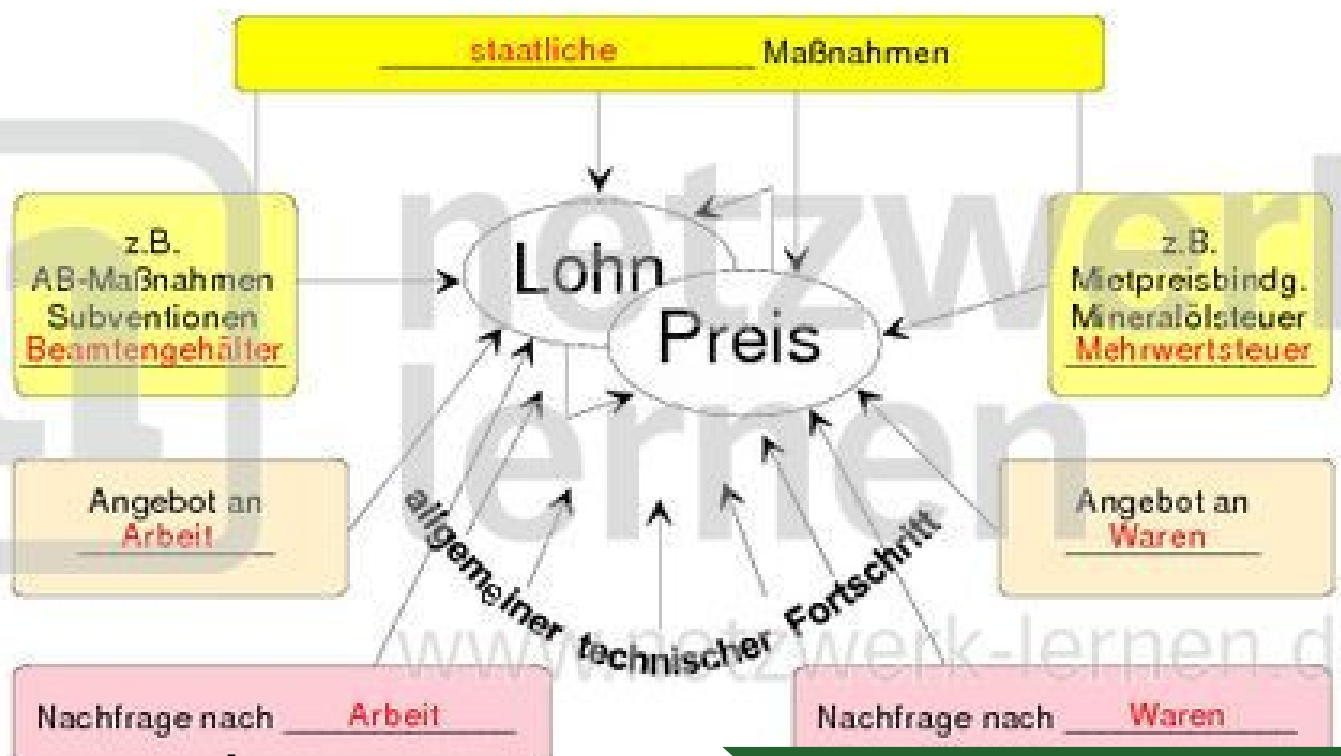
staatliche Maßnahmen

z.B.
AB-Maßnahmen
Subventionen
Beamtengehälter

Lohn

Preis

z.B.
Mietpreisbindg.
Mineralölsteuer
Mehrwertsteuer

Angebot an Arbeit

allgemeiner technischer Fortschritt

Angebot an Waren

Nachfrage nach Arbeit

Nachfrage nach Waren

netzwerk lernen
www.netzwerk-lernen.d